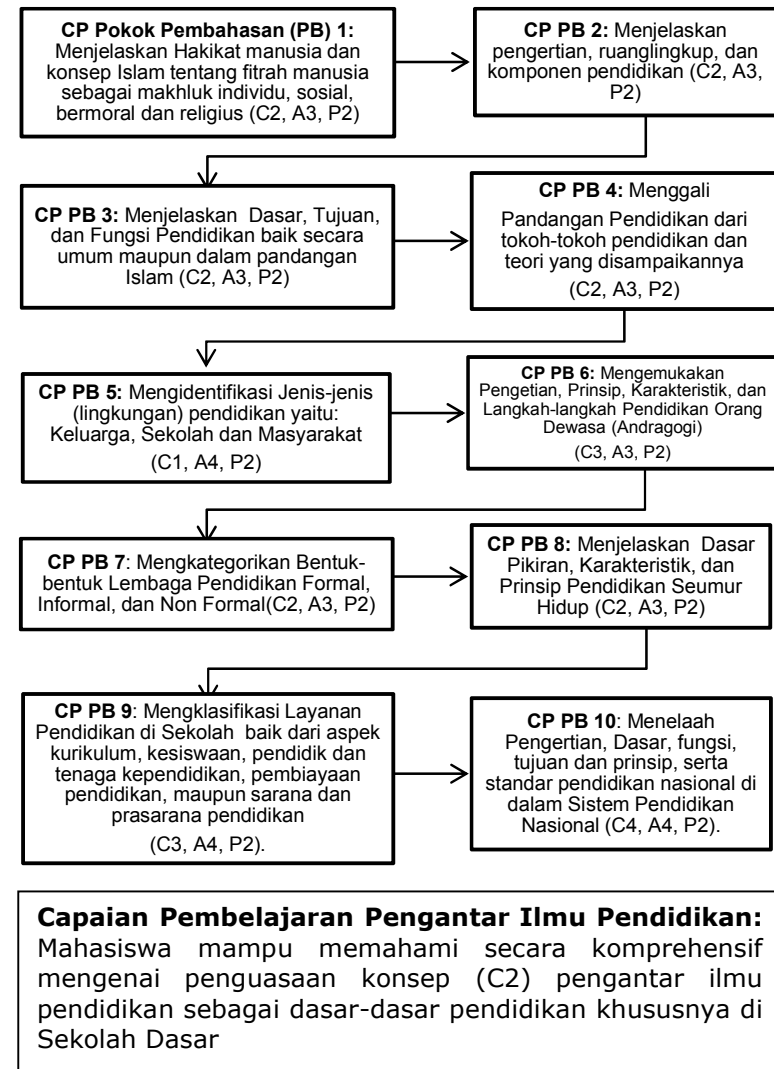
**CP Pokok Pembahasan (PB) 1:** Menjelaskan Hakikat manusia dan konsep Islam tentang fitrah manusia sebagai makhluk individu, sosial, bermoral dan religius (C2, A3, P2)

**CP PB 2:** Menjelaskan pengertian, ruanglingkup, dan komponen pendidikan (C2, A3, P2)

**CP PB 3:** Menjelaskan Dasar, Tujuan, dan Fungsi Pendidikan baik secara umum maupun dalam pandangan Islam (C2, A3, P2)

**CP PB 4:** Menggali Pandangan Pendidikan dari tokoh-tokoh pendidikan dan teori yang disampaikannya (C2, A3, P2)

**CP PB 5:** Mengidentifikasi Jenis-jenis (lingkungan) pendidikan yaitu: Keluarga, Sekolah dan Masyarakat (C1, A4, P2)

**CP PB 6:** Mengemukakan Pengetian, Prinsip, Karakteristik, dan Langkah-langkah Pendidikan Orang Dewasa (Andragogi) (C3, A3, P2)

**CP PB 7**: Mengkategorikan Bentuk-bentuk Lembaga Pendidikan Formal, Informal, dan Non Formal(C2, A3, P2)

**CP PB 8:** Menjelaskan Dasar Pikiran, Karakteristik, dan Prinsip Pendidikan Seumur Hidup (C2, A3, P2)

**CP PB 9**: Mengklasifikasi Layanan Pendidikan di Sekolah baik dari aspek kurikulum, kesiswaan, pendidik dan tenaga kependidikan, pembiayaan pendidikan, maupun sarana dan prasarana pendidikan (C3, A4, P2).

**CP PB 10**: Menelaah Pengertian, Dasar, fungsi, tujuan dan prinsip, serta standar pendidikan nasional di dalam Sistem Pendidikan Nasional (C4, A4, P2).

**Capaian Pembelajaran Pengantar Ilmu Pendidikan:** Mahasiswa mampu memahami secara komprehensif mengenai penguasaan konsep (C2) pengantar ilmu pendidikan sebagai dasar-dasar pendidikan khususnya di Sekolah Dasar